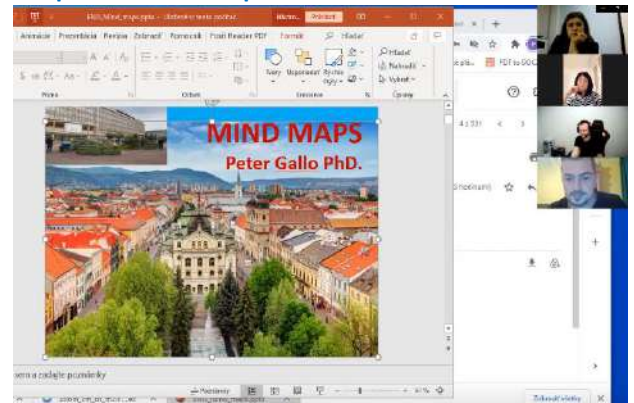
Mind_maps.pptx - Uložené v tomto počítači

Animácie Prezentácia Revízia Zobraziť Pomocník Foxit Reader PDF Formát Hľadať

Písmo Odsek Kreslenie Úpravy

Tvary Usporiadať Rýchle štýly

Hľadať Nahradiť Vybrať

MIND MAPS

Peter Gallo PhD.

Poznámky

PDF to DOC

Zobraziť všetky